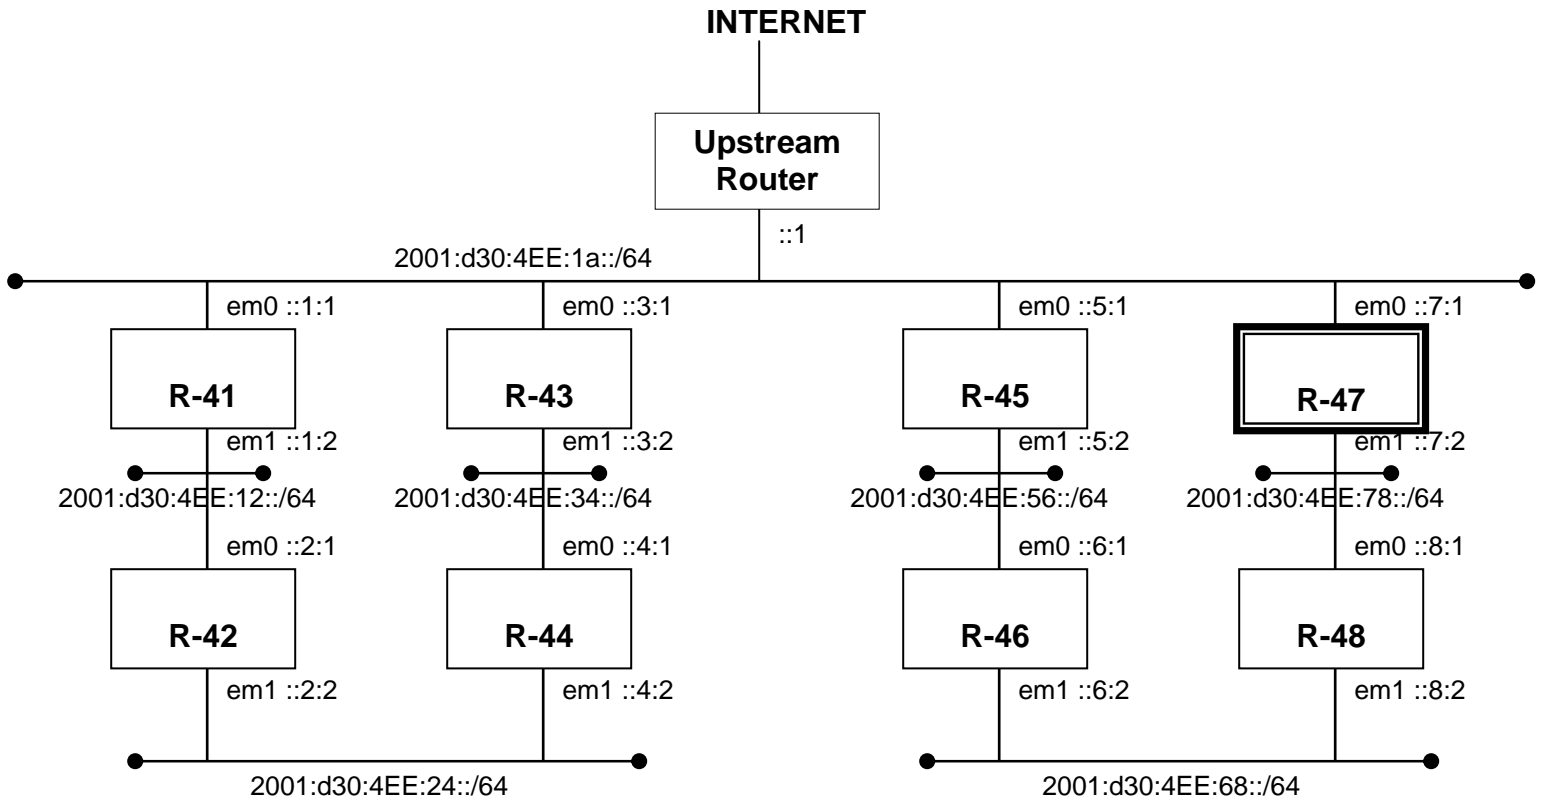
INTERNET

Upstream Router

::1

2001:d30:4EE:1a::/64

em0 ::1:1

R-41

em1 ::1:2

2001:d30:4EE:12::/64

em0 ::2:1

R-42

em1 ::2:2

em0 ::3:1

R-43

em1 ::3:2

2001:d30:4EE:34::/64

em0 ::4:1

R-44

em1 ::4:2

2001:d30:4EE:24::/64

em0 ::5:1

R-45

em1 ::5:2

2001:d30:4EE:56::/64

em0 ::6:1

R-46

em1 ::6:2

em0 ::7:1

R-47

em1 ::7:2

2001:d30:4EE:78::/64

em0 ::8:1

R-48

em1 ::8:2

2001:d30:4EE:68::/64